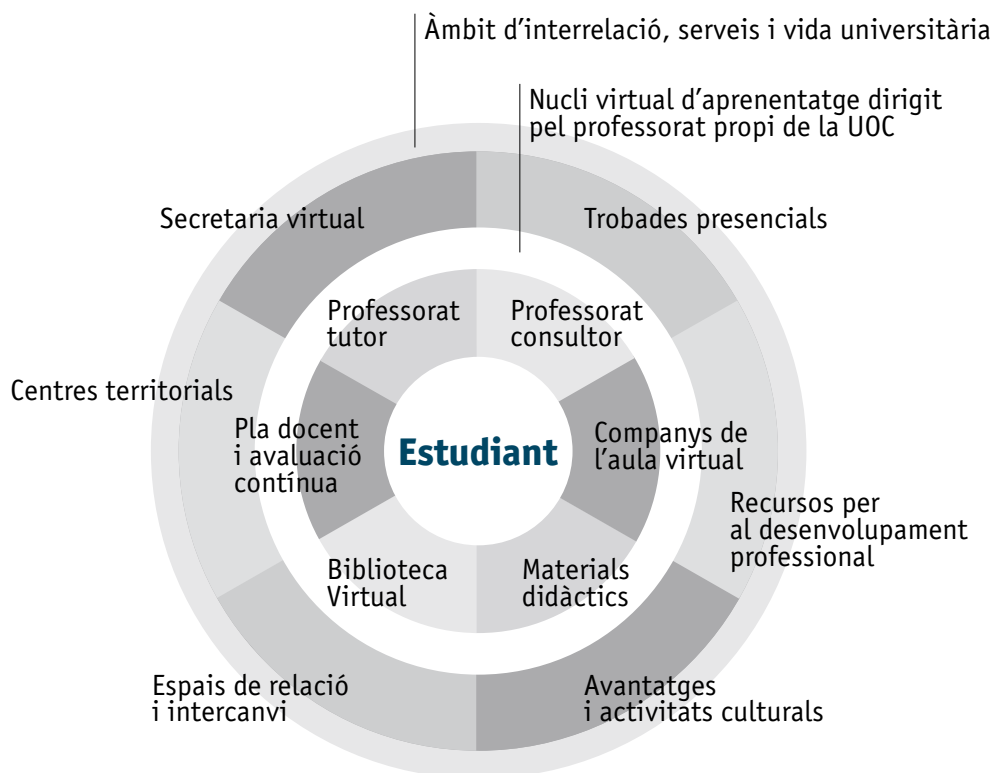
Àmbit d'interrelació, serveis i vida universitària

Nucli virtual d'aprenentatge dirigit pel professorat propi de la UOC

Secretaria virtual

Trobades presencials

Professorat tutor

Professorat consultor

Centres territorials

Pla docent i avaluació contínua

Estudiant

Companys de l'aula virtual

Recursos per al desenvolupament professional

Biblioteca Virtual

Materials didàctics

Espais de relació i intercanvi

Avantatges i activitats culturals